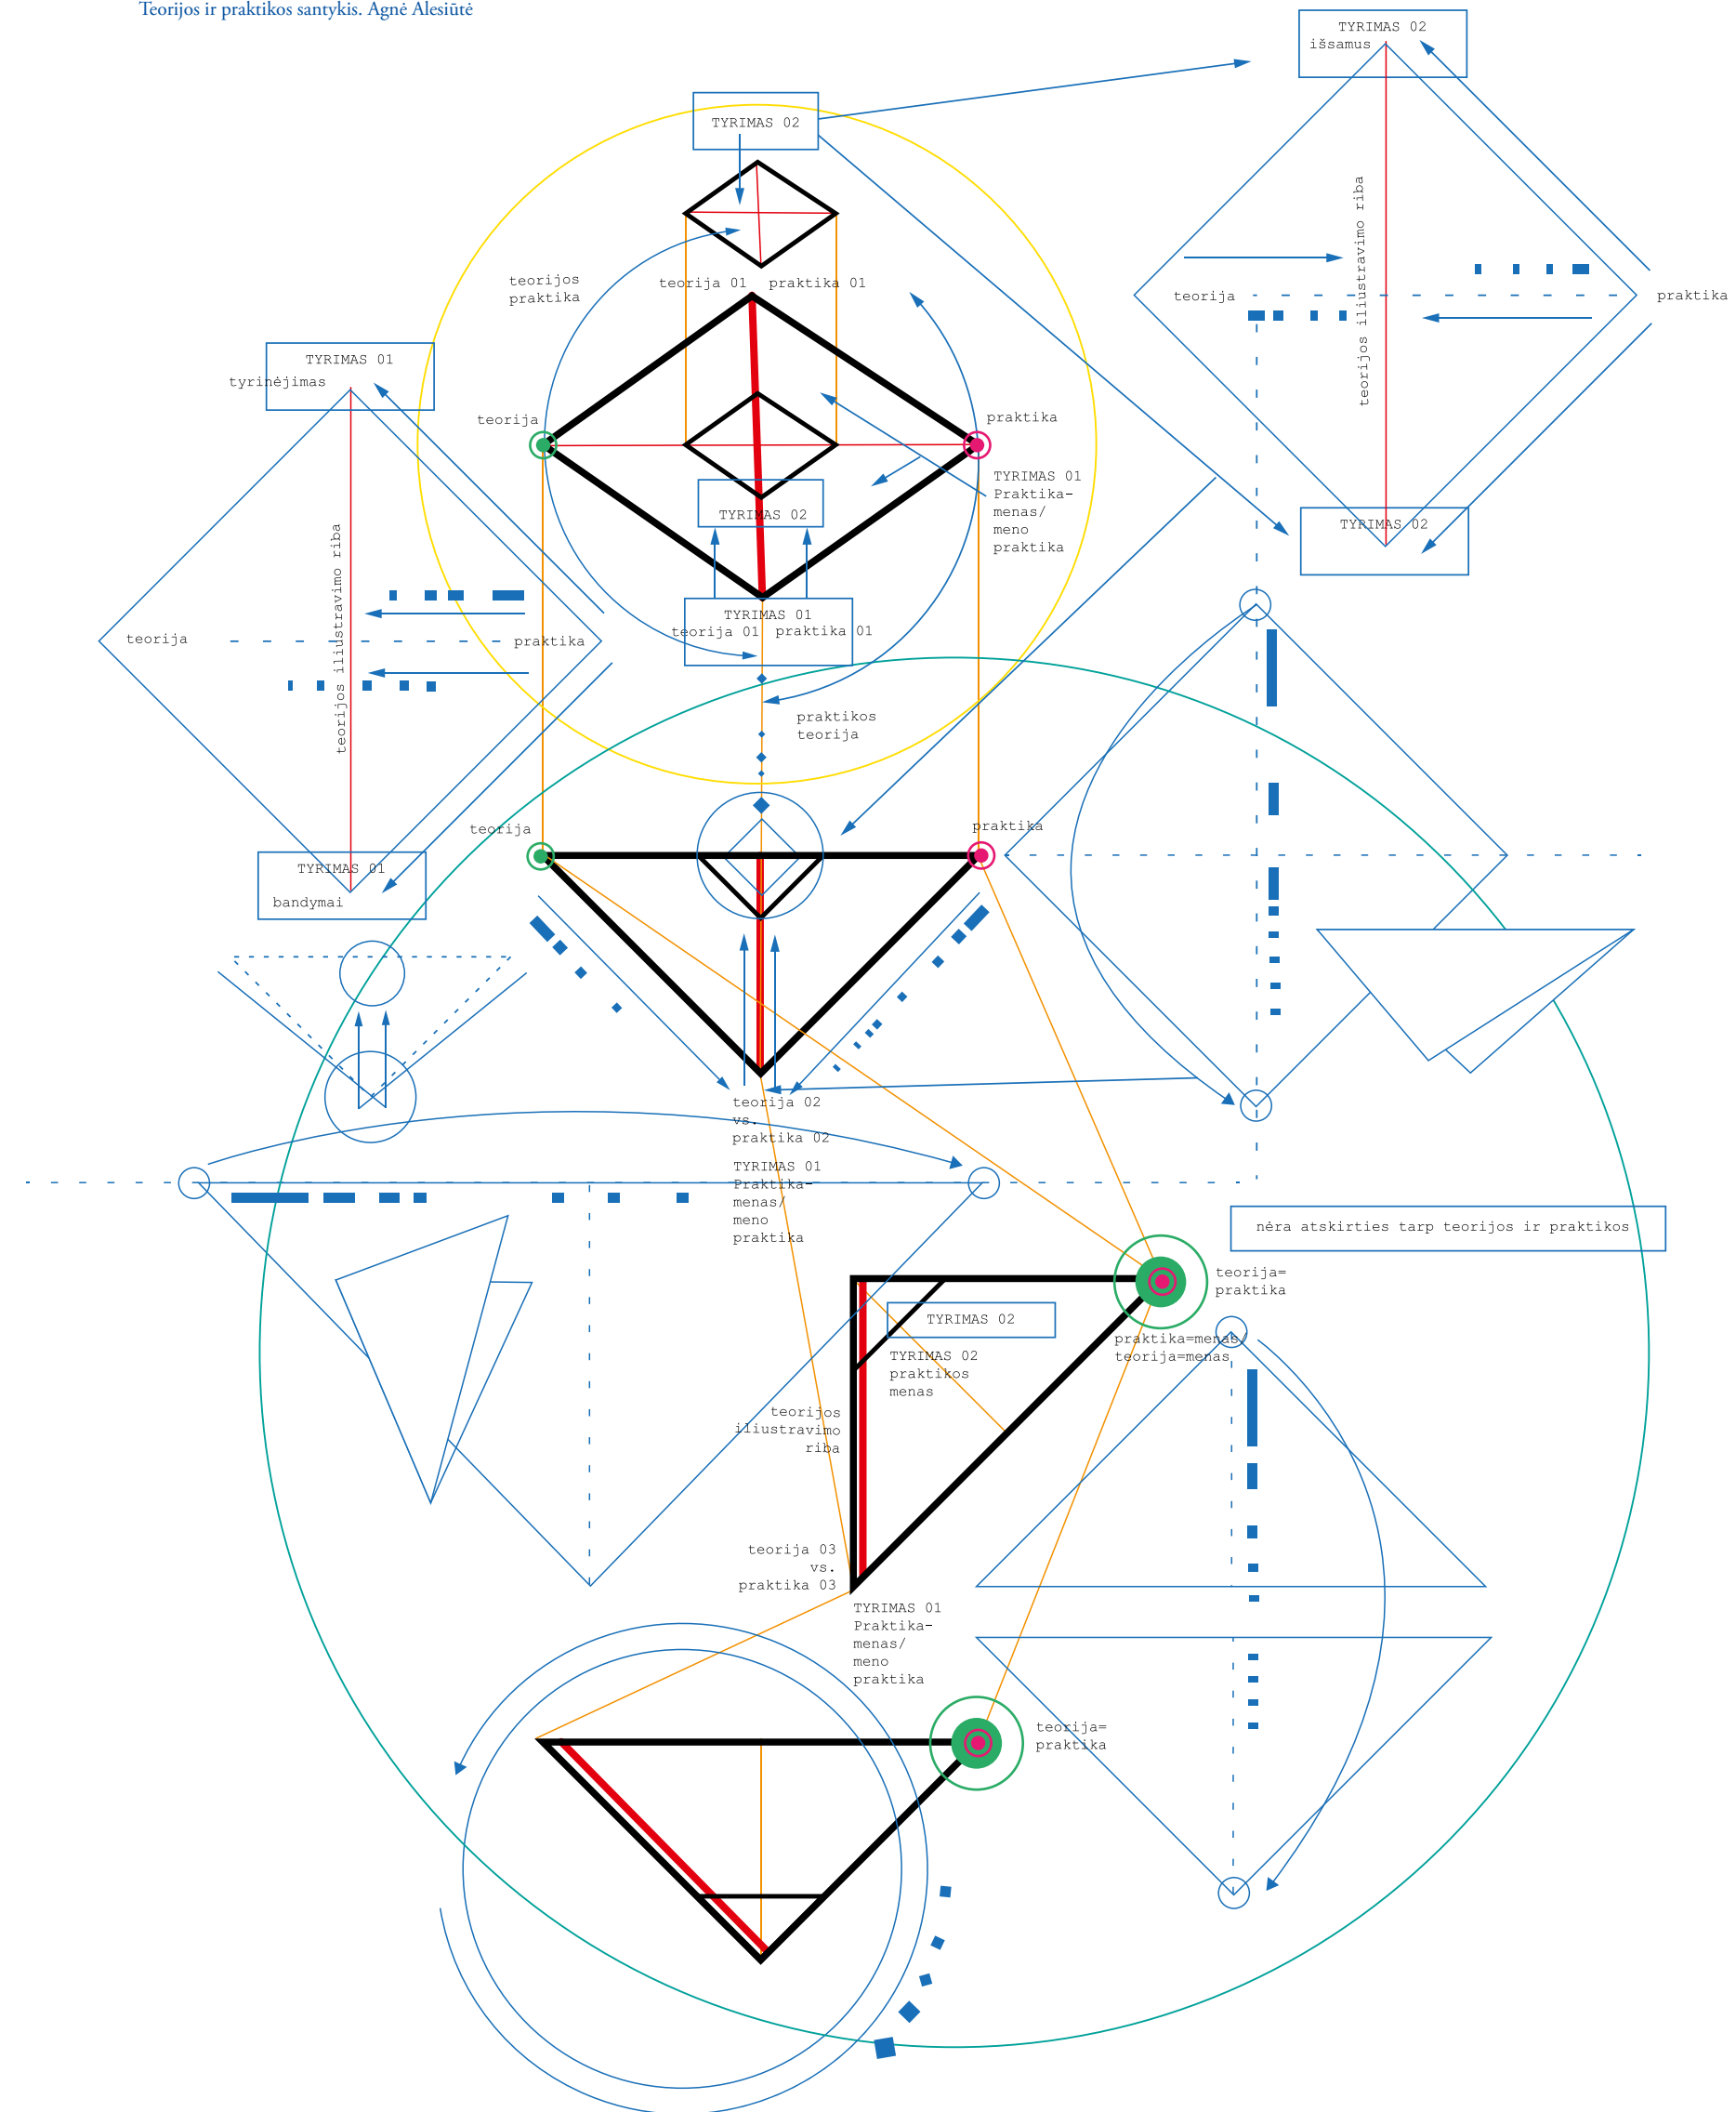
Teorijos ir praktikos santykis. Agnė Alesiūtė

TYRIMAS 02
išsamus

TYRIMAS 02

teorijos iliustravimo riba

teorija

praktika

TYRIMAS 02

teorijos
praktika

teorija 01

praktika 01

TYRIMAS 01
tyrinėjimas

teorija

praktika

TYRIMAS 01
Praktika-
menas/
meno
praktika

TYRIMAS 02

TYRIMAS 01
teorija 01 praktika 01

teorija

praktika

teorijos iliustravimo riba

praktikos
teorija

teorija

praktika

TYRIMAS 01
bandymai

teorija 02
vs.
praktika 02

TYRIMAS 01
Praktika-
menas/
meno
praktika

nėra atskirties tarp teorijos ir praktikos

teorija=
praktika

TYRIMAS 02

praktika=menas
teorija=menas

TYRIMAS 02
praktikos
menas

teorijos
iliustravimo
riba

teorija 03
vs.
praktika 03

TYRIMAS 01
Praktika-
menas/
meno
praktika

teorija=
praktika